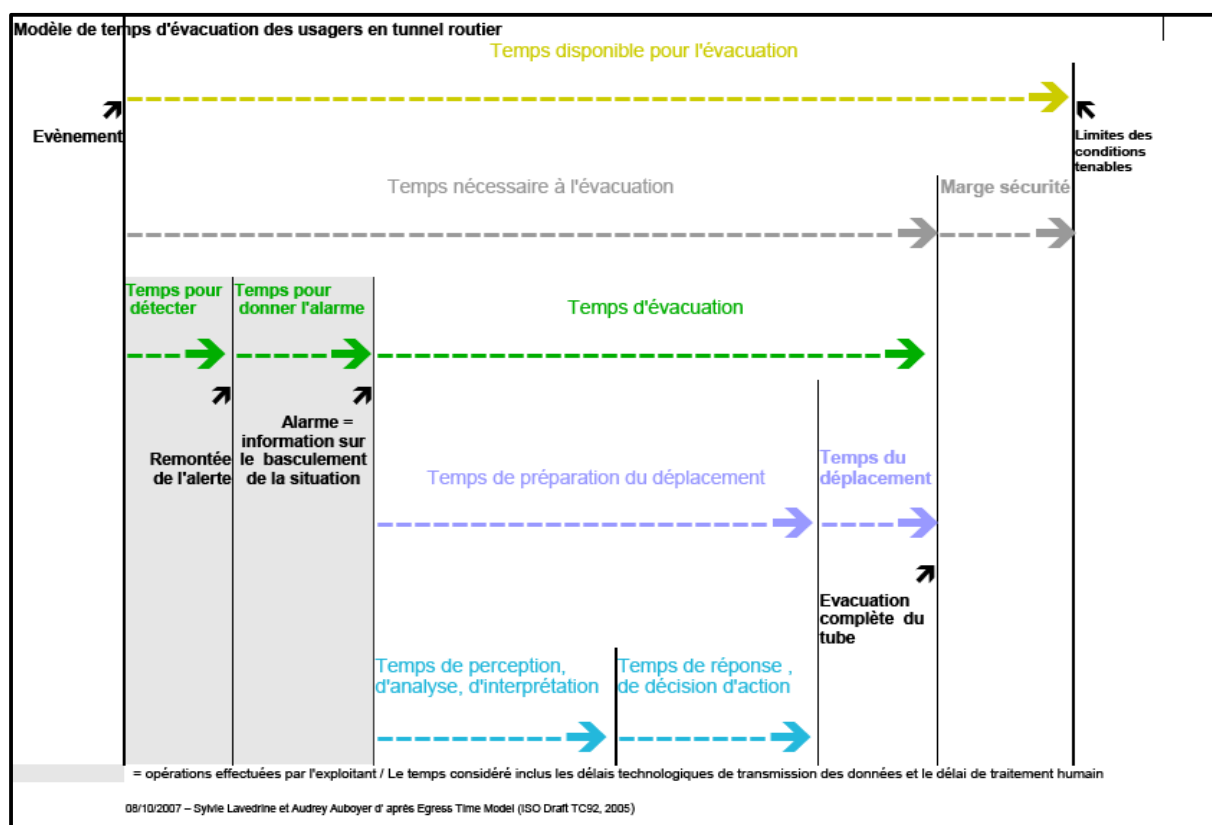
Modèle de temps d'évacuation des usagers en tunnel routier

Temps disponible pour l'évacuation

Evènement

Limites des conditions tenables

Temps nécessaire à l'évacuation

Marge sécurité

Temps pour détecter

Temps pour donner l'alarme

Temps d'évacuation

Remontée de l'alerte

Alarme = information sur le basculement de la situation

Temps de préparation du déplacement

Temps du déplacement

Evacuation complète du tube

Temps de perception, d'analyse, d'interprétation

Temps de réponse , de décision d'action

= opérations effectuées par l'exploitant / Le temps considéré inclus les délais technologiques de transmission des données et le délai de traitement humain

08/10/2007 – Sylvie Lavedrine et Audrey Auboyer d' après Egress Time Model (ISO Draft TC92, 2005)